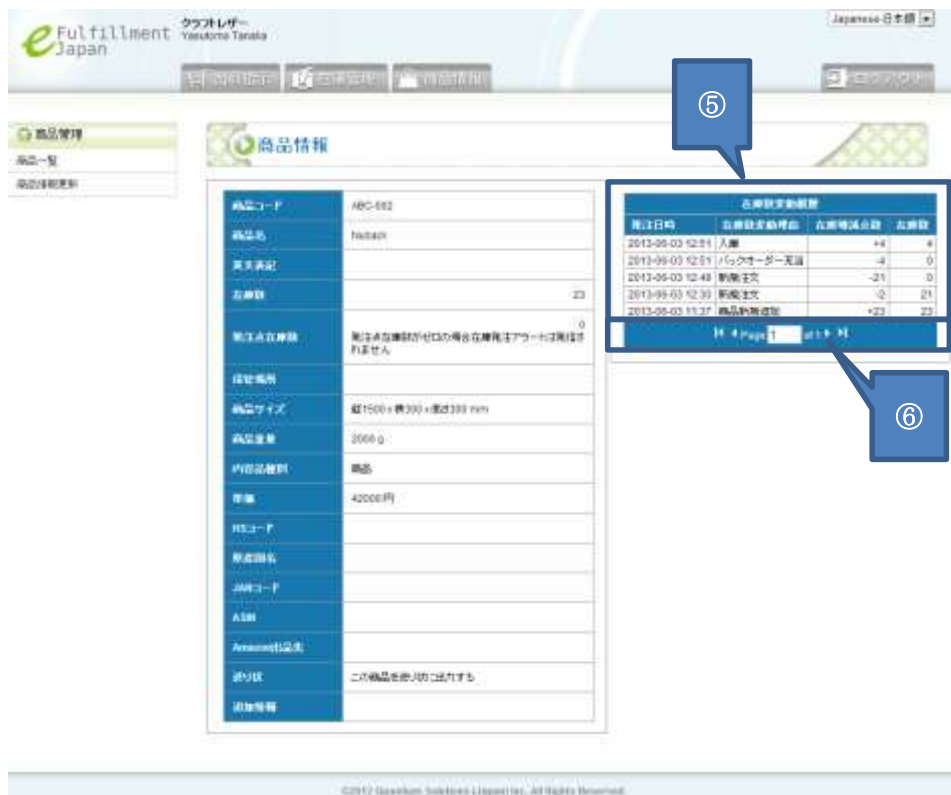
e Fulfillment Japan

クラフトレザー
Yasutomo Tanaka

Japanese-日本語

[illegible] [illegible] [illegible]

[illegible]

⑤

商品管理
商品一覧
商品情報更新

商品情報

| 商品コード | ABC-002 |
|---|---|
| 商品名 | Nebach |
| 英文表記 | |
| 在庫数 | 23 |
| 発注点在庫数 | 0 発注点在庫数がゼロの場合在庫発注アラートは発信されません |
| 保管場所 | |
| 商品サイズ | 縦1500 x 横300 x 高さ300 mm |
| 商品重量 | 2000 g |
| 内容品種別 | 商品 |
| 単価 | 42000円 |
| HSコード | |
| 原産国名 | |
| JANコード | |
| ASIN | |
| Amazon出品先 | |
| 送り状 | この商品を送り状に出力する |
| 追加情報 | |

在庫数変動履歴

| 発注日時 | 在庫数変動理由 | 在庫増減点数 | 在庫数 |
|---|---|---|---|
| 2013-06-03 12:51 | 入庫 | +4 | 4 |
| 2013-06-03 12:51 | バックオーダー充当 | -4 | 0 |
| 2013-06-03 12:48 | 新規注文 | -21 | 0 |
| 2013-06-03 12:30 | 新規注文 | -2 | 21 |
| 2013-06-03 11:37 | 商品新規追加 | +23 | 23 |

Page 1 of 1

⑥

©2012 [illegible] All Rights Reserved.